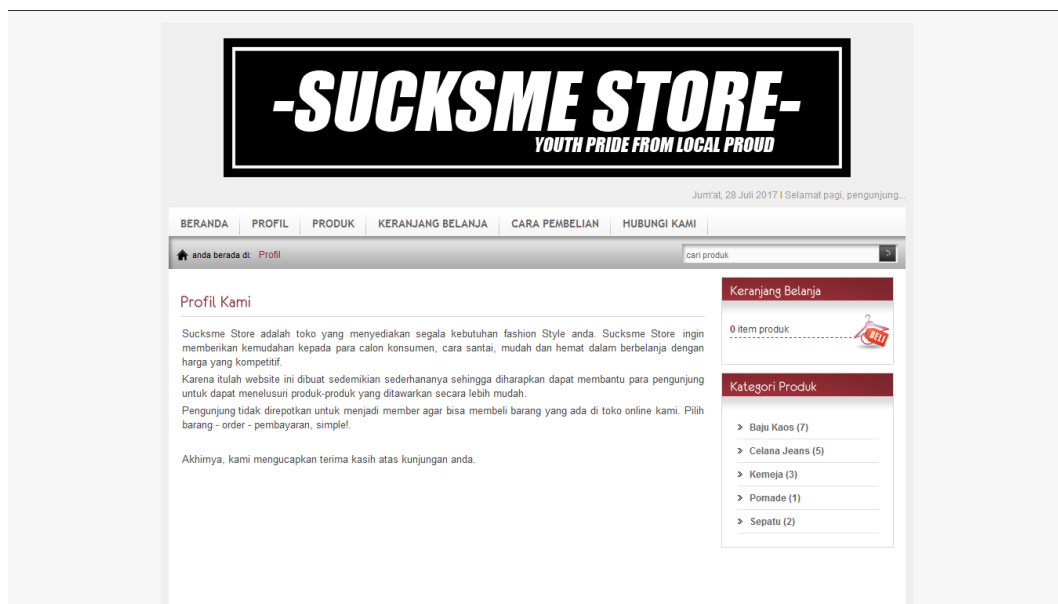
-SUCKSME STORE-
YOUTH PRIDE FROM LOCAL PROUD

Jum'at, 28 Juli 2017 | Selamat pagi, pengunjung...

BERANDA | PROFIL | PRODUK | KERANJANG BELANJA | CARA PEMBELIAN | HUBUNGI KAMI

anda berada di: Profil

cari produk

Profil Kami

Sucksme Store adalah toko yang menyediakan segala kebutuhan fashion Style anda. Sucksme Store ingin memberikan kemudahan kepada para calon konsumen, cara santai, mudah dan hemat dalam berbelanja dengan harga yang kompetitif.

Karena itulah website ini dibuat sedemikian sederhananya sehingga diharapkan dapat membantu para pengunjung untuk dapat menelusuri produk-produk yang ditawarkan secara lebih mudah.

Pengunjung tidak direpotkan untuk menjadi member agar bisa membeli barang yang ada di toko online kami. Pilih barang - order - pembayaran, simple!.

Akhirnya, kami mengucapkan terima kasih atas kunjungan anda.

Keranjang Belanja

0 item produk

BELI

Kategori Produk

Baju Kaos (7)
Celana Jeans (5)
Kemeja (3)
Pomade (1)
Sepatu (2)